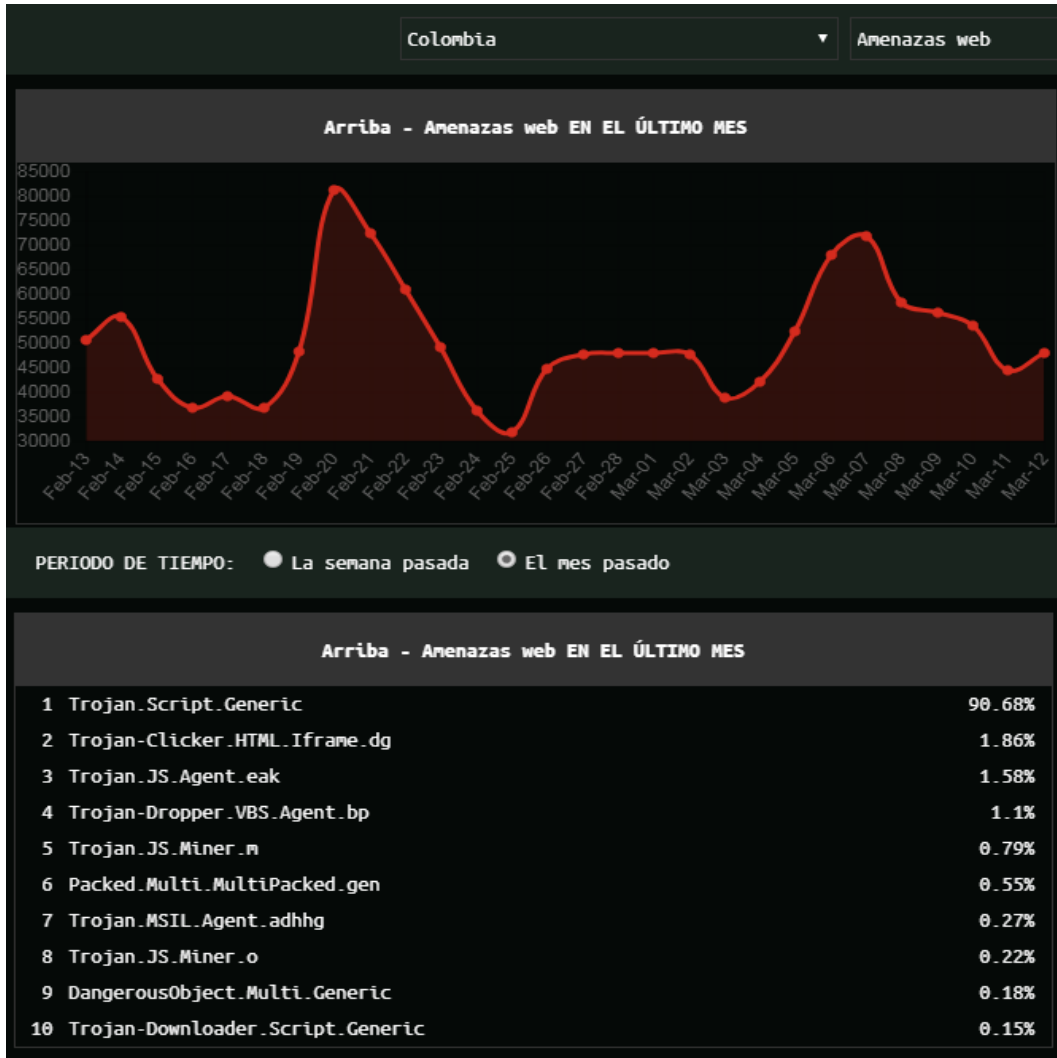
Colombia ▾ Amenazas web

Arriba - Amenazas web EN EL ÚLTIMO MES

85000
80000
75000
70000
65000
60000
55000
50000
45000
40000
35000
30000

Feb-13 Feb-14 Feb-15 Feb-16 Feb-17 Feb-18 Feb-19 Feb-20 Feb-21 Feb-22 Feb-23 Feb-24 Feb-25 Feb-26 Feb-27 Feb-28 Mar-01 Mar-02 Mar-03 Mar-04 Mar-05 Mar-06 Mar-07 Mar-08 Mar-09 Mar-10 Mar-11 Mar-12

PERIODO DE TIEMPO: La semana pasada El mes pasado

Arriba - Amenazas web EN EL ÚLTIMO MES

| | | |
|---|---|---|
| 1 | Trojan.Script.Generic | 90.68% |
| 2 | Trojan-Clicker.HTML.Iframe.dg | 1.86% |
| 3 | Trojan.JS.Agent.eak | 1.58% |
| 4 | Trojan-Dropper.VBS.Agent.bp | 1.1% |
| 5 | Trojan.JS.Miner.m | 0.79% |
| 6 | Packed.Multi.MultiPacked.gen | 0.55% |
| 7 | Trojan.MSIL.Agent.adhhg | 0.27% |
| 8 | Trojan.JS.Miner.o | 0.22% |
| 9 | DangerousObject.Multi.Generic | 0.18% |
| 10 | Trojan-Downloader.Script.Generic | 0.15% |